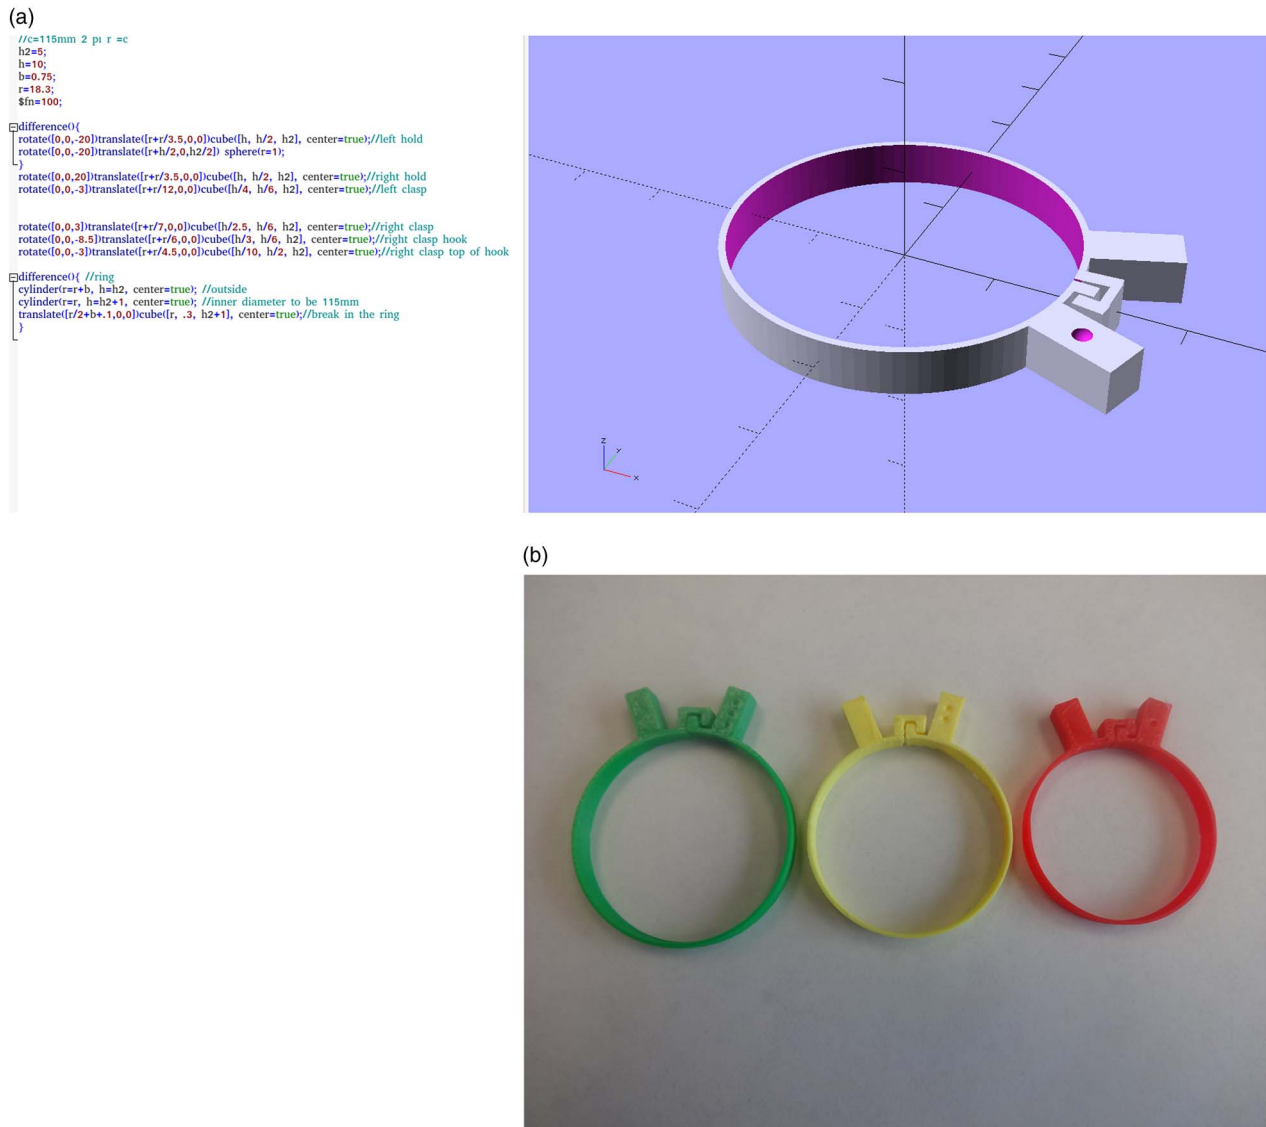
(a)

//c=115mm 2 pi r =c
h2=5;
h=10;
b=0.75;
r=18.3;
$fn=100;

difference(){
rotate([0,0,-20])translate([r+r/3.5,0,0])cube([h, h/2, h2], center=true);//left hold
rotate([0,0,-20])translate([r+h/2,0,h2/2]) sphere(r=1);
}
rotate([0,0,20])translate([r+r/3.5,0,0])cube([h, h/2, h2], center=true);//right hold
rotate([0,0,-3])translate([r+r/12,0,0])cube([h/4, h/6, h2], center=true);//left clasp

rotate([0,0,3])translate([r+r/7,0,0])cube([h/2.5, h/6, h2], center=true);//right clasp
rotate([0,0,-8.5])translate([r+r/6,0,0])cube([h/3, h/6, h2], center=true);//right clasp hook
rotate([0,0,-3])translate([r+r/4.5,0,0])cube([h/10, h/2, h2], center=true);//right clasp top of hook

difference(){ //ring
cylinder(r=r+b, h=h2, center=true); //outside
cylinder(r=r, h=h2+1, center=true); //inner diameter to be 115mm
translate([r/2+b+.1,0,0])cube([r, .3, h2+1], center=true);//break in the ring
}

z
y
x

(b)